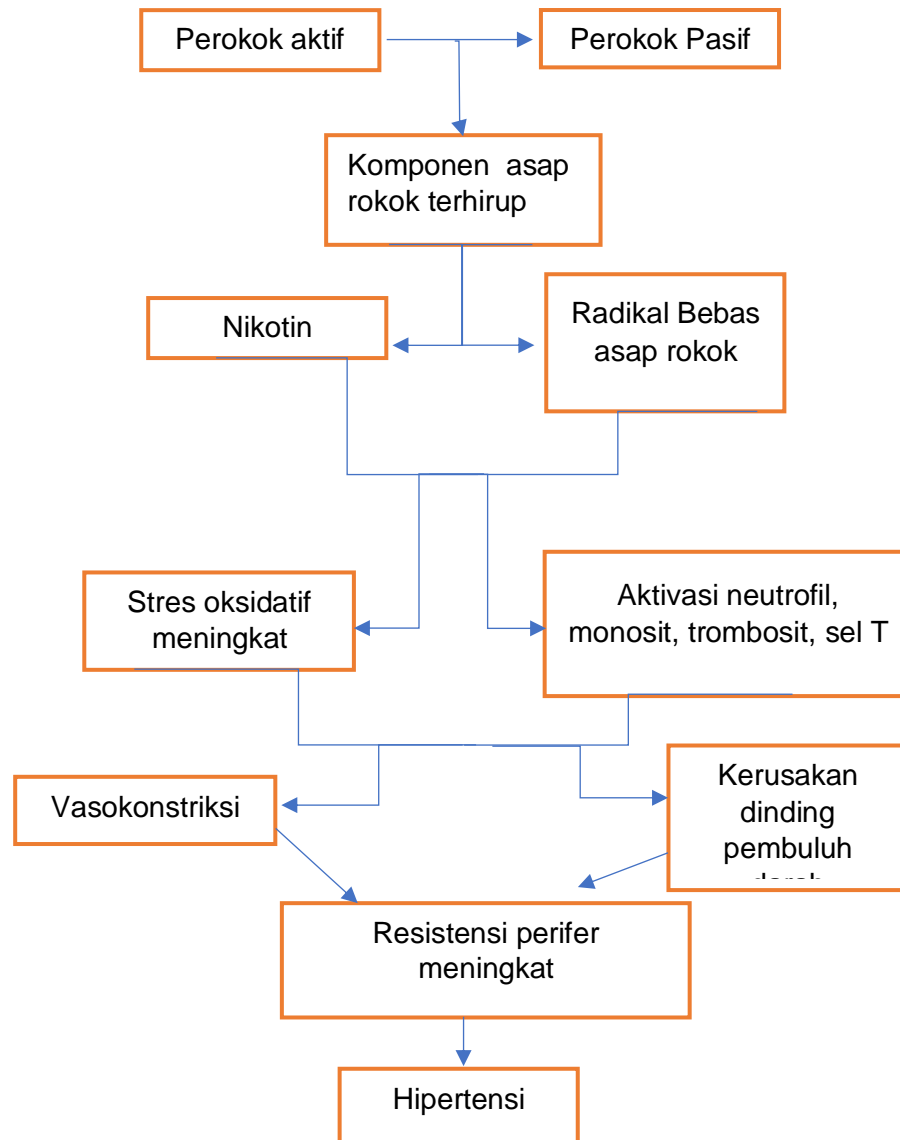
Perokok aktif

Perokok Pasif

Komponen asap rokok terhirup

Nikotin

Radikal Bebas asap rokok

Stres oksidatif meningkat

Aktivasi neutrofil, monosit, trombosit, sel T

Vasokonstriksi

Kerusakan dinding pembuluh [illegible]

Resistensi perifer meningkat

Hipertensi